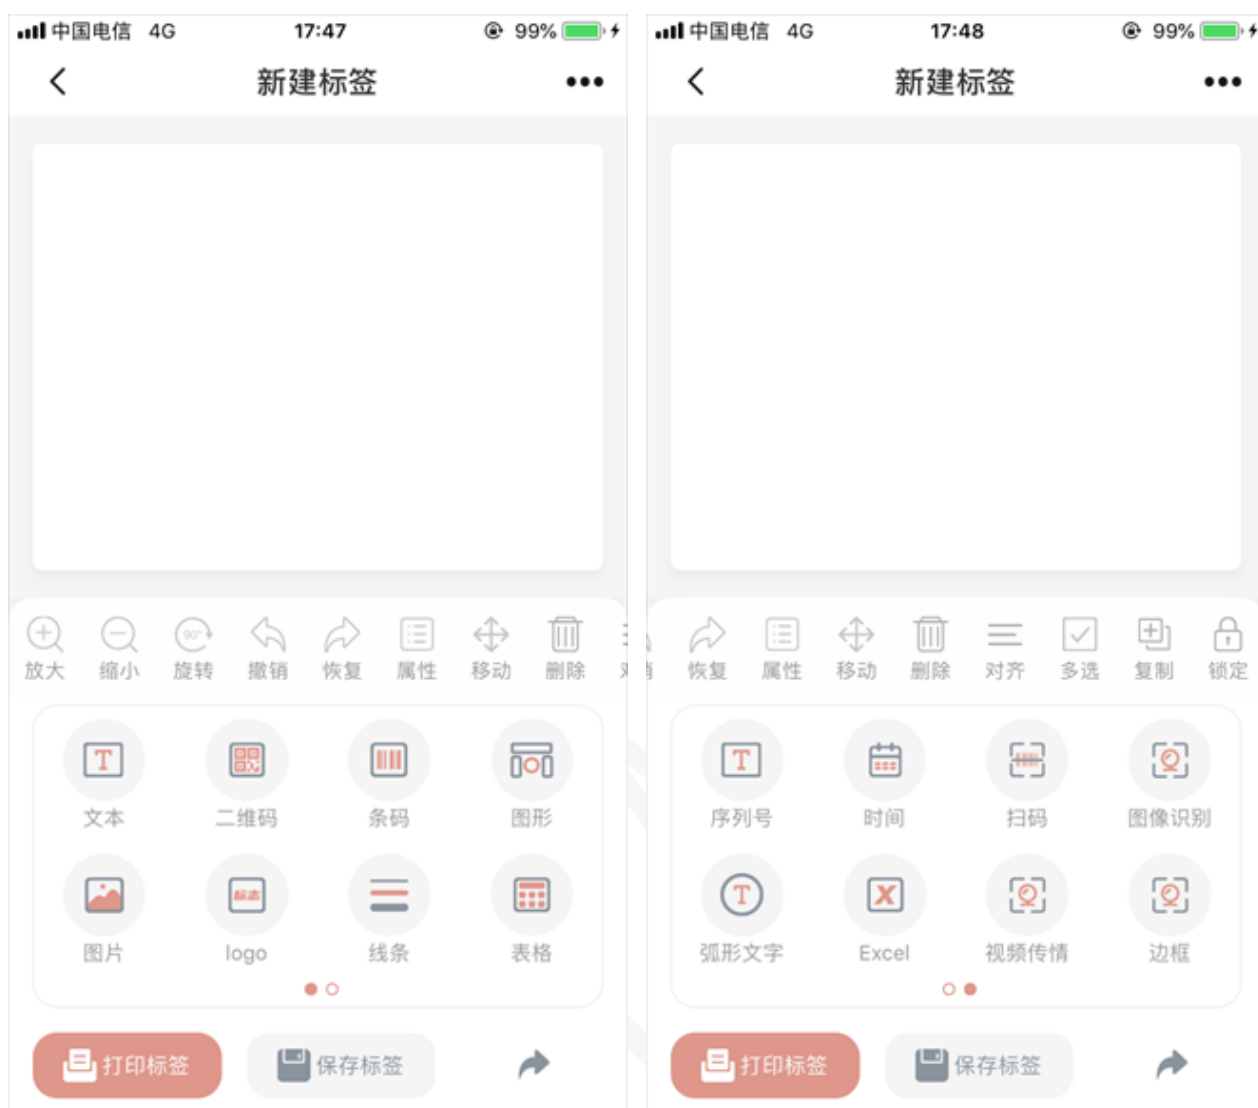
中国电信 4G 17:47 99%

新建标签

放大 缩小 旋转 撤销 恢复 属性 移动 删除

文本 二维码 条码 图形

图片 logo 线条 表格

打印标签 保存标签

中国电信 4G 17:48 99%

新建标签

恢复 属性 移动 删除 对齐 多选 复制 锁定

序列号 时间 扫码 图像识别

弧形文字 Excel 视频传情 边框

打印标签 保存标签